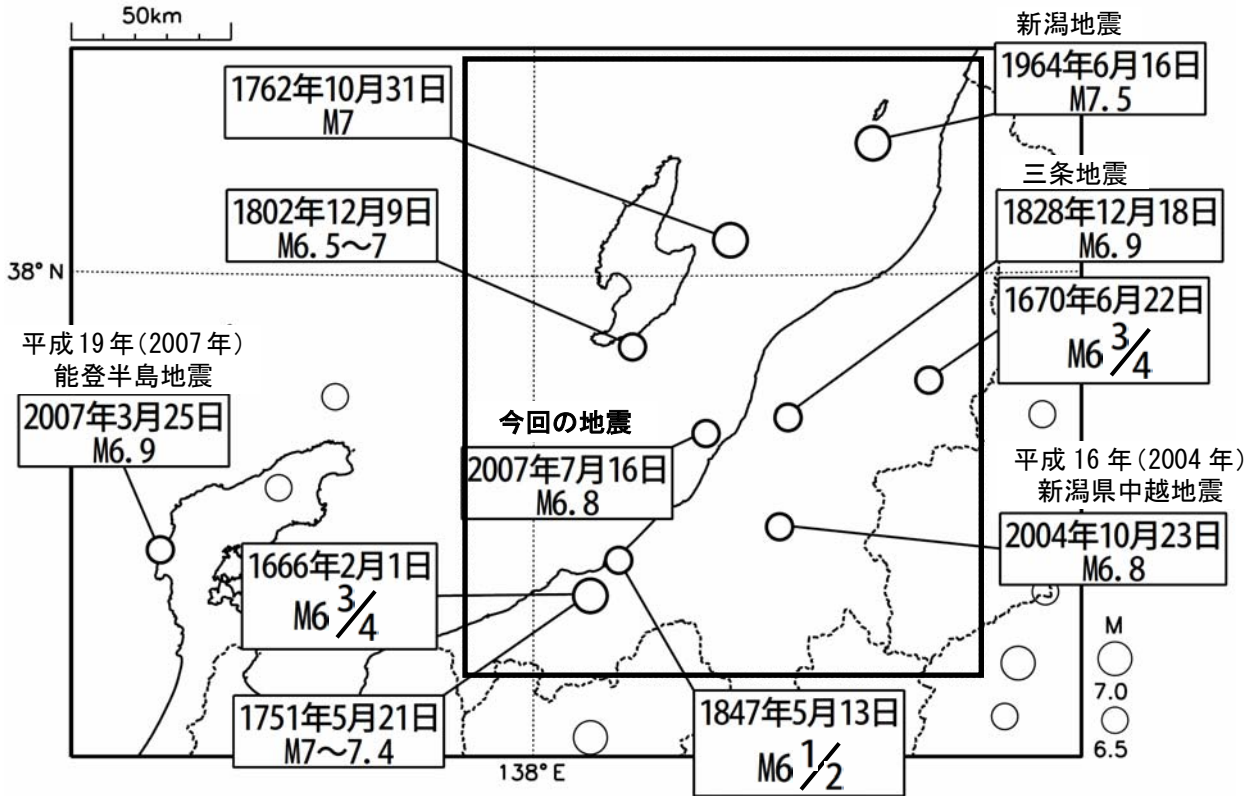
50km

新潟地震
1964年6月16日
M7.5

1762年10月31日
M7

三条地震
1828年12月18日
M6.9

1802年12月9日
M6.5〜7

38° N

1670年6月22日
M6 $\frac{3}{4}$

平成19年(2007年)
能登半島地震
2007年3月25日
M6.9

今回の地震
2007年7月16日
M6.8

平成16年(2004年)
新潟県中越地震
2004年10月23日
M6.8

1666年2月1日
M6 $\frac{3}{4}$

M
7.0
6.5

1751年5月21日
M7〜7.4

138° E

1847年5月13日
M6 $\frac{1}{2}$